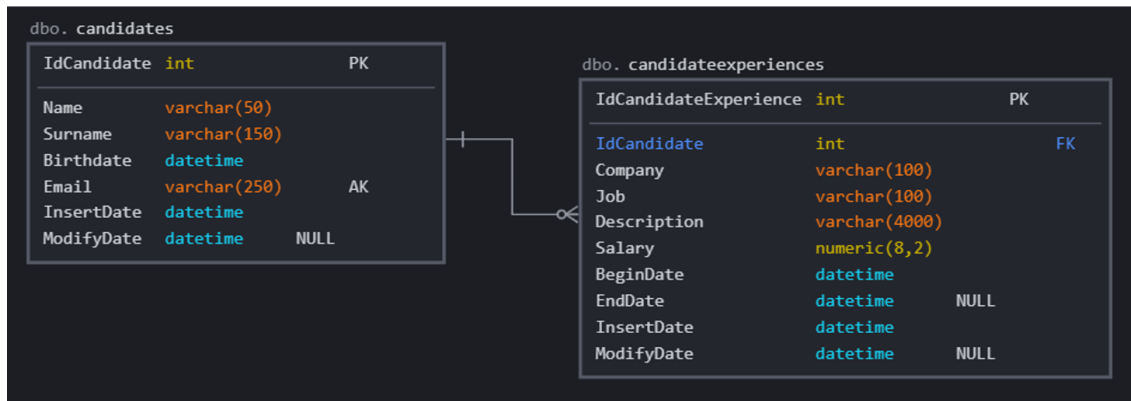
dbo.candidates

| IdCandidate | int | | PK |
|---|---|---|---|
| Name | varchar(50) | | |
| Surname | varchar(150) | | |
| Birthdate | datetime | | |
| Email | varchar(250) | | AK |
| InsertDate | datetime | | |
| ModifyDate | datetime | NULL | |

dbo.candidateexperiences

| IdCandidateExperience | int | | PK |
|---|---|---|---|
| IdCandidate | int | | FK |
| Company | varchar(100) | | |
| Job | varchar(100) | | |
| Description | varchar(4000) | | |
| Salary | numeric(8,2) | | |
| BeginDate | datetime | | |
| EndDate | datetime | NULL | |
| InsertDate | datetime | | |
| ModifyDate | datetime | NULL | |